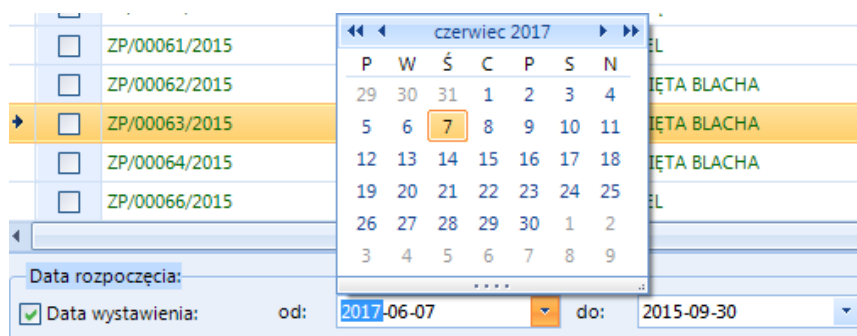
ZP/00061/2015
ZP/00062/2015
ZP/00063/2015
ZP/00064/2015
ZP/00066/2015

EL
IĘTA BLACHA
IĘTA BLACHA
IĘTA BLACHA
EL

czerwiec 2017

| P | W | Ś | C | P | S | N |
|---|---|---|---|---|---|---|
| 29 | 30 | 31 | 1 | 2 | 3 | 4 |
| 5 | 6 | 7 | 8 | 9 | 10 | 11 |
| 12 | 13 | 14 | 15 | 16 | 17 | 18 |
| 19 | 20 | 21 | 22 | 23 | 24 | 25 |
| 26 | 27 | 28 | 29 | 30 | 1 | 2 |
| 3 | 4 | 5 | 6 | 7 | 8 | 9 |

Data rozpoczęcia:
Data wystawienia: od: 2017-06-07 do: 2015-09-30